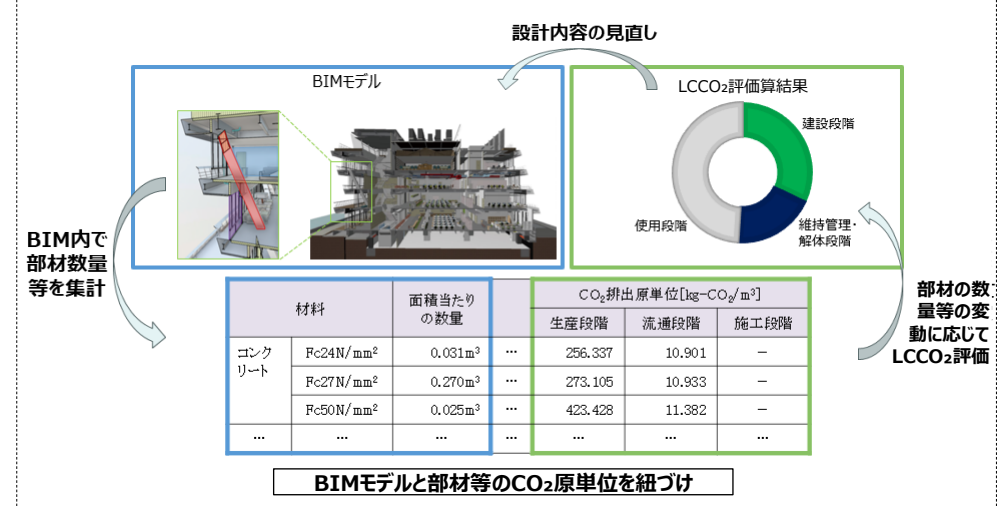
設計内容の見直し

BIMモデル

LCCO₂評価算結果

建設段階

使用段階

維持管理・解体段階

BIM内で部材数量等を集計

部材の数量等の変動に応じてLCCO₂評価

| 材料 | | 面積当たりの数量 | … | $CO_2$排出原単位[kg-$CO_2$/m³] | | |
|---|---|---|---|---|---|---|
| | | | | 生産段階 | 流通段階 | 施工段階 |
| コンクリート | Fc24N/mm² | 0.031m³ | … | 256.337 | 10.901 | − |
| | Fc27N/mm² | 0.270m³ | … | 273.105 | 10.933 | − |
| | Fc50N/mm² | 0.025m³ | … | 423.428 | 11.382 | − |
| … | … | … | … | … | … | … |

BIMモデルと部材等のCO₂原単位を紐づけ